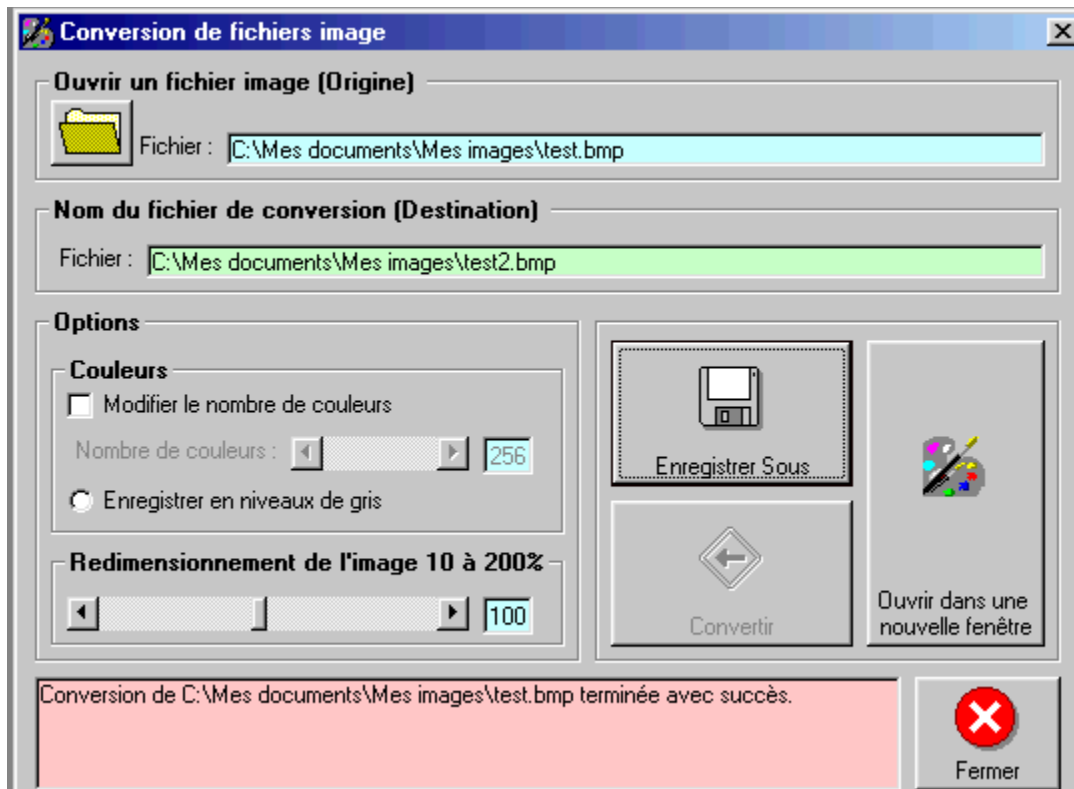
Conversion de fichiers image

Ouvrir un fichier image (Origine)

Fichier : C:\Mes documents\Mes images\test.bmp

Nom du fichier de conversion (Destination)

Fichier : C:\Mes documents\Mes images\test2.bmp

Options

Couleurs

Modifier le nombre de couleurs

Nombre de couleurs : 256

Enregistrer en niveaux de gris

Redimensionnement de l'image 10 à 200%

100

Enregistrer Sous

Convertir

Ouvrir dans une nouvelle fenêtre

Conversion de C:\Mes documents\Mes images\test.bmp terminée avec succès.

Fermer